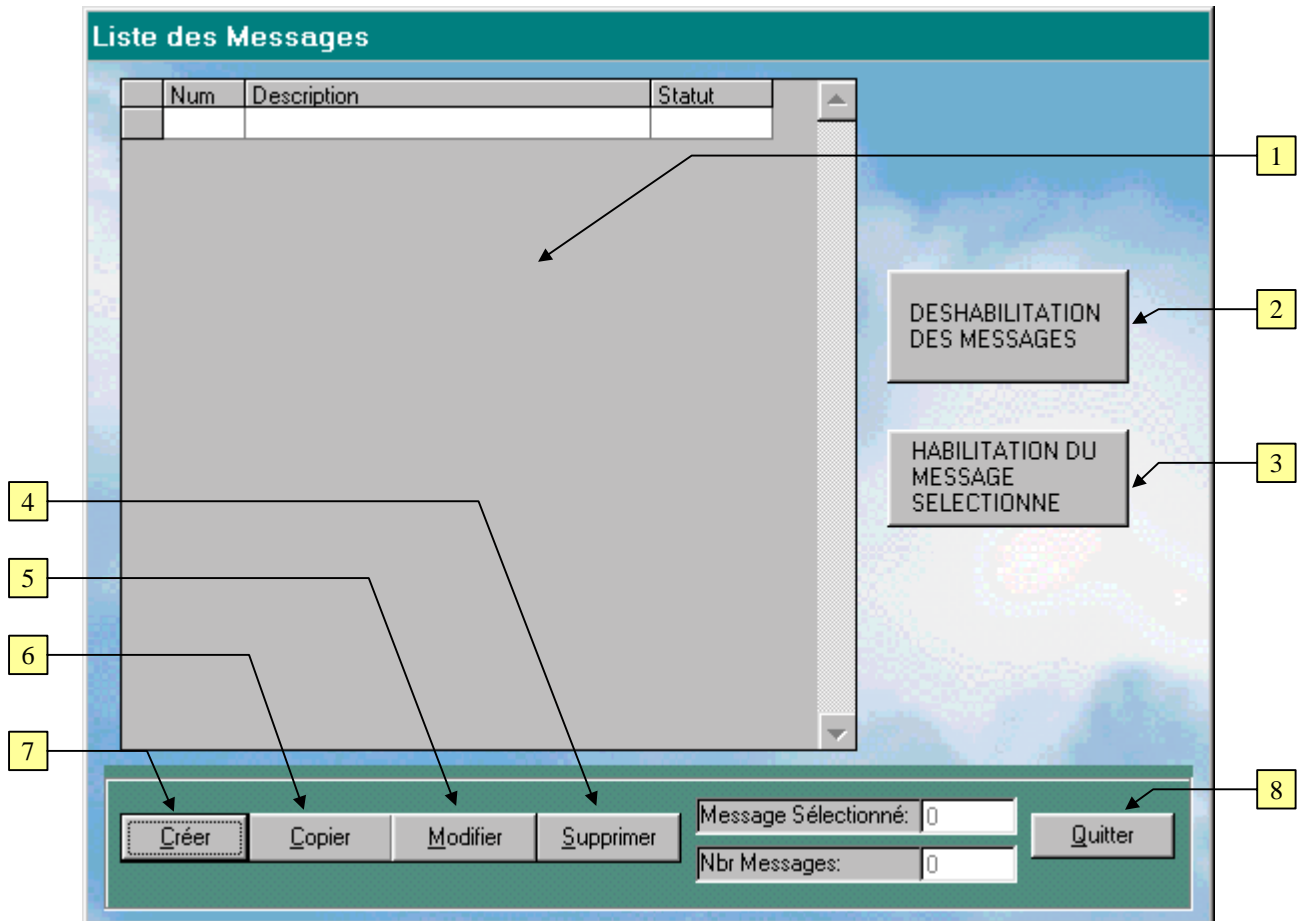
Liste des Messages

| Num | Description | Statut |
|---|---|---|
| | | |

1

DESHABILITATION DES MESSAGES

2

HABILITATION DU MESSAGE SELECTIONNE

3

4

5

6

7

8

Créer

Copier

Modifier

Supprimer

Message Sélectionné: 0

Nbr Messages: 0

Quitter